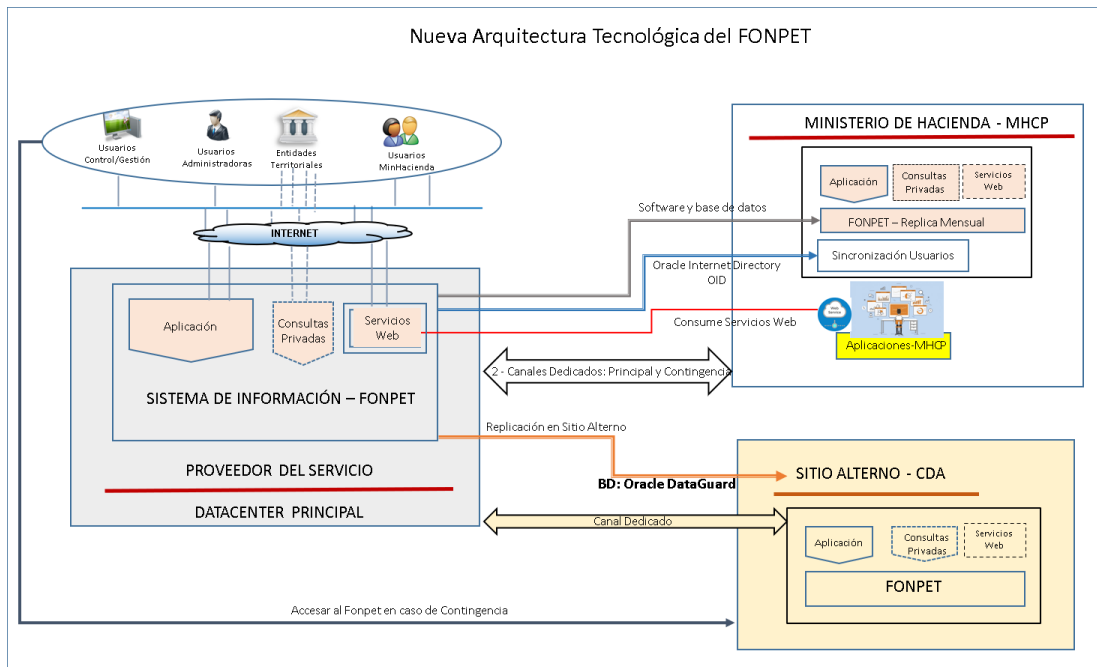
Nueva Arquitectura Tecnológica del FONPET

Usuarios Control/Gestión

Usuarios Administradoras

Entidades Territoriales

Usuarios MinHacienda

INTERNET

Aplicación

Consultas Privadas

Servicios Web

SISTEMA DE INFORMACIÓN – FONPET

PROVEEDOR DEL SERVICIO

DATACENTER PRINCIPAL

MINISTERIO DE HACIENDA - MHCP

Aplicación

Consultas Privadas

Servicios Web

FONPET – Replica Mensual

Sincronización Usuarios

Software y base de datos

Oracle Internet Directory OID

Consume Servicios Web

Aplicaciones-MHCP

2 - Canales Dedicados: Principal y Contingencia

Replicación en Sitio Alterno

BD: Oracle DataGuard

SITIO ALTERNO - CDA

Canal Dedicado

Aplicación

Consultas Privadas

Servicios Web

FONPET

Accesar al Fonpet en caso de Contingencia